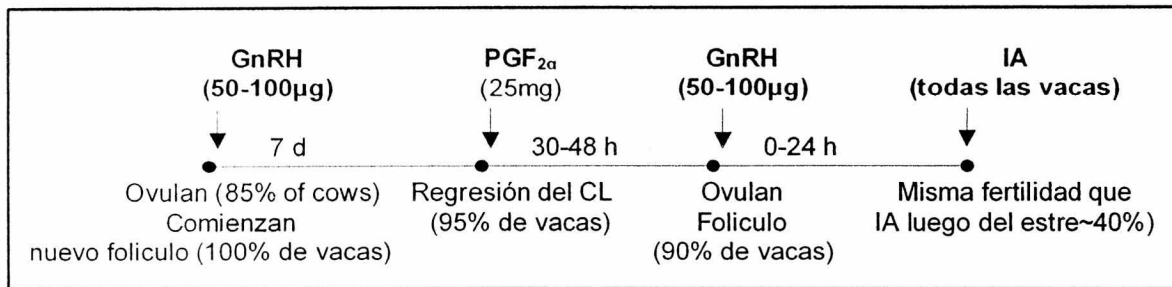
GnRH
(50-100µg)

$PGF_{2\alpha}$
(25mg)

GnRH
(50-100µg)

IA
(todas las vacas)

7 d

30-48 h

0-24 h

Ovulan (85% of cows)
Comienzan
nuevo foliculo (100% de vacas)

Regresión del CL
(95% de vacas)

Ovulan
Foliculo
(90% de vacas)

Misma fertilidad que
IA luego del estre~40%)